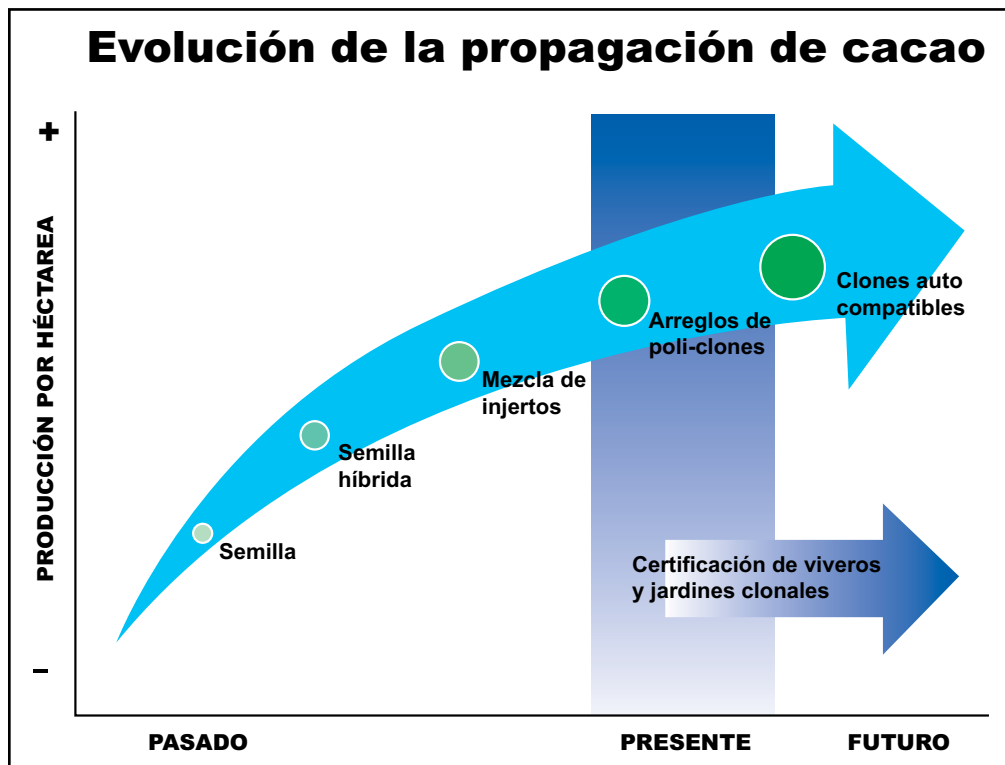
Evolución de la propagación de cacao

+

PRODUCCIÓN POR HÉCTAREA

–

Semilla

Semilla híbrida

Mezcla de injertos

Arreglos de poli-clones

Clones auto compatibles

Certificación de viveros y jardines clonales

PASADO

PRESENTE

FUTURO